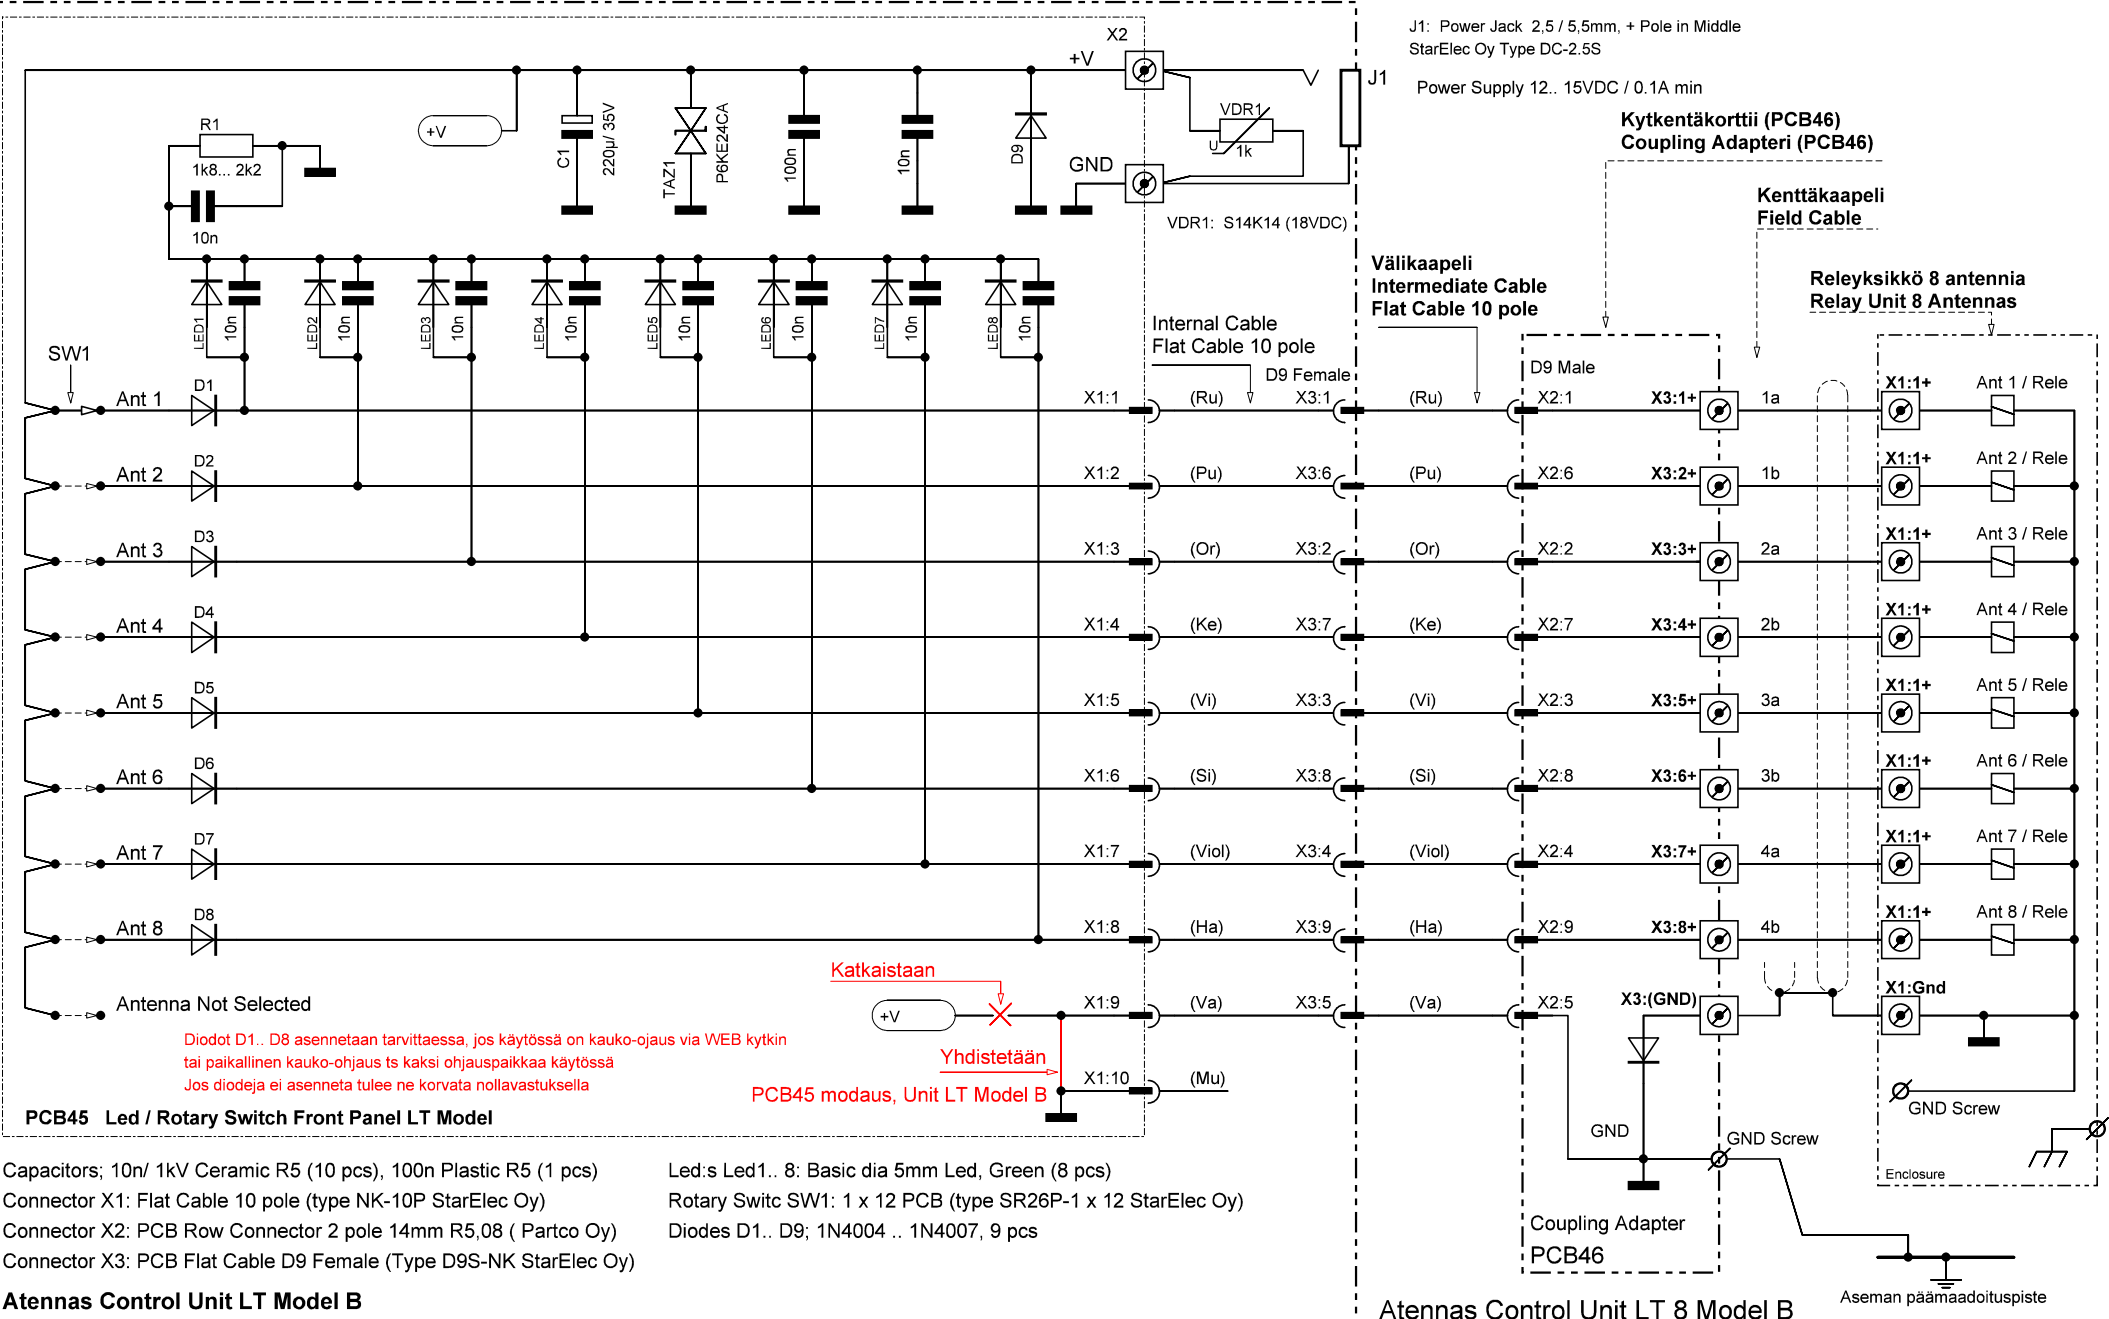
J1: Power Jack 2,5 / 5,5mm, + Pole in Middle
StarElec Oy Type DC-2.5S

Power Supply 12.. 15VDC / 0.1A min

X2
+V
J1
VDR1
U
1k
GND
VDR1: S14K14 (18VDC)

+V
R1
1k8... 2k2
10n
C1
220µ/ 35V
TAZ1
P6KE24CA
100n
10n
D9

Kytkentäkorttii (PCB46)
Coupling Adapteri (PCB46)

Kenttäkaapeli
Field Cable

Välikaapeli
Intermediate Cable
Flat Cable 10 pole

Releyksikkö 8 antennia
Relay Unit 8 Antennas

Internal Cable
Flat Cable 10 pole

LED1 10n LED2 10n LED3 10n LED4 10n LED5 10n LED6 10n LED7 10n LED8 10n

SW1
D9 Female
D9 Male

| | | | | | | | | | | |
|---|---|---|---|---|---|---|---|---|---|---|
| Ant 1 | D1 | X1:1 | (Ru) | X3:1 | (Ru) | X2:1 | X3:1+ | 1a | X1:1+ | Ant 1 / Rele |
| Ant 2 | D2 | X1:2 | (Pu) | X3:6 | (Pu) | X2:6 | X3:2+ | 1b | X1:1+ | Ant 2 / Rele |
| Ant 3 | D3 | X1:3 | (Or) | X3:2 | (Or) | X2:2 | X3:3+ | 2a | X1:1+ | Ant 3 / Rele |
| Ant 4 | D4 | X1:4 | (Ke) | X3:7 | (Ke) | X2:7 | X3:4+ | 2b | X1:1+ | Ant 4 / Rele |
| Ant 5 | D5 | X1:5 | (Vi) | X3:3 | (Vi) | X2:3 | X3:5+ | 3a | X1:1+ | Ant 5 / Rele |
| Ant 6 | D6 | X1:6 | (Si) | X3:8 | (Si) | X2:8 | X3:6+ | 3b | X1:1+ | Ant 6 / Rele |
| Ant 7 | D7 | X1:7 | (Viol) | X3:4 | (Viol) | X2:4 | X3:7+ | 4a | X1:1+ | Ant 7 / Rele |
| Ant 8 | D8 | X1:8 | (Ha) | X3:9 | (Ha) | X2:9 | X3:8+ | 4b | X1:1+ | Ant 8 / Rele |

Katkaistaan
Antenna Not Selected
+V
X1:9 (Va) X3:5 (Va) X2:5 X3:(GND) X1:Gnd
Diodot D1.. D8 asennetaan tarvittaessa, jos käytössä on kauko-ojaus via WEB kytkin
tai paikallinen kauko-ohjaus ts kaksi ohjauspaikkaa käytössä
Jos diodeja ei asenneta tulee ne korvata nollavastuksella
Yhdistetään
X1:10 (Mu)
PCB45 modaus, Unit LT Model B
PCB45 Led / Rotary Switch Front Panel LT Model
GND
GND Screw
GND Screw
Enclosure
Coupling Adapter
PCB46

Capacitors; 10n/ 1kV Ceramic R5 (10 pcs), 100n Plastic R5 (1 pcs)
Connector X1: Flat Cable 10 pole (type NK-10P StarElec Oy)
Connector X2: PCB Row Connector 2 pole 14mm R5,08 ( Partco Oy)
Connector X3: PCB Flat Cable D9 Female (Type D9S-NK StarElec Oy)

Led:s Led1.. 8: Basic dia 5mm Led, Green (8 pcs)
Rotary Switc SW1: 1 x 12 PCB (type SR26P-1 x 12 StarElec Oy)
Diodes D1.. D9; 1N4004 .. 1N4007, 9 pcs

Atennas Control Unit LT Model B

Atennas Control Unit LT 8 Model B

Aseman päämaadoituspiste